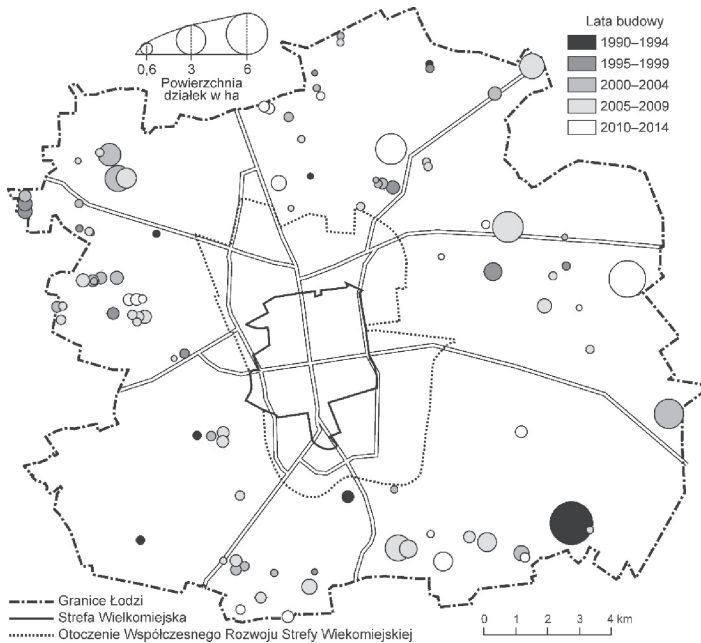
0,6
3
6
Powierzchnia działek w ha

Lata budowy
1990–1994
1995–1999
2000–2004
2005–2009
2010–2014

Granice Łodzi
Strefa Wielkomiejska
Otoczenie Współczesnego Rozwoju Strefy Wiekomiejskiej

0 1 2 3 4 km